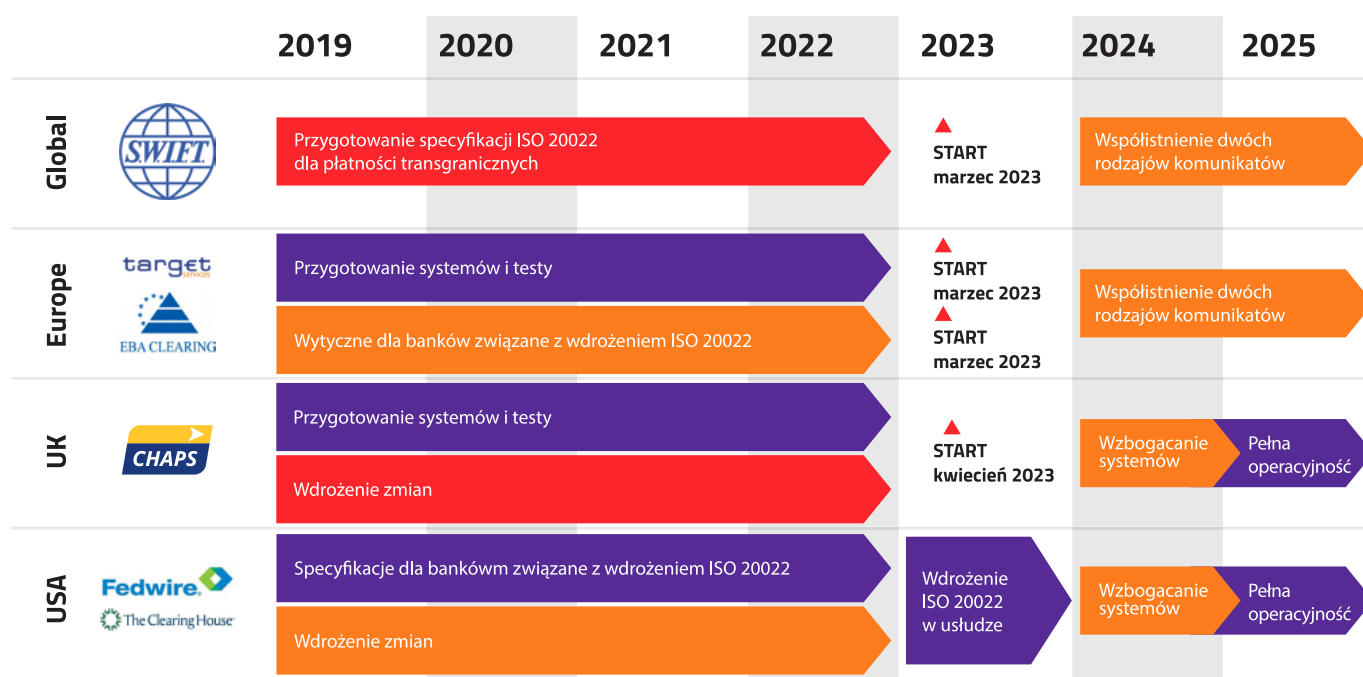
2019 2020 2021 2022 2023 2024 2025

Global

S.W.I.F.T.

Przygotowanie specyfikacji ISO 20022 dla płatności transgranicznych

START marzec 2023

Współistnienie dwóch rodzajów komunikatów

Europe

target services

EBA CLEARING

Przygotowanie systemów i testy

Wytyczne dla banków związane z wdrożeniem ISO 20022

START marzec 2023

START marzec 2023

Współistnienie dwóch rodzajów komunikatów

UK

CHAPS

Przygotowanie systemów i testy

Wdrożenie zmian

START kwiecień 2023

Wzbogacanie systemów

Pełna operacyjność

USA

Fedwire

The Clearing House

Specyfikacje dla bankówm związane z wdrożeniem ISO 20022

Wdrożenie zmian

Wdrożenie ISO 20022 w usłudze

Wzbogacanie systemów

Pełna operacyjność